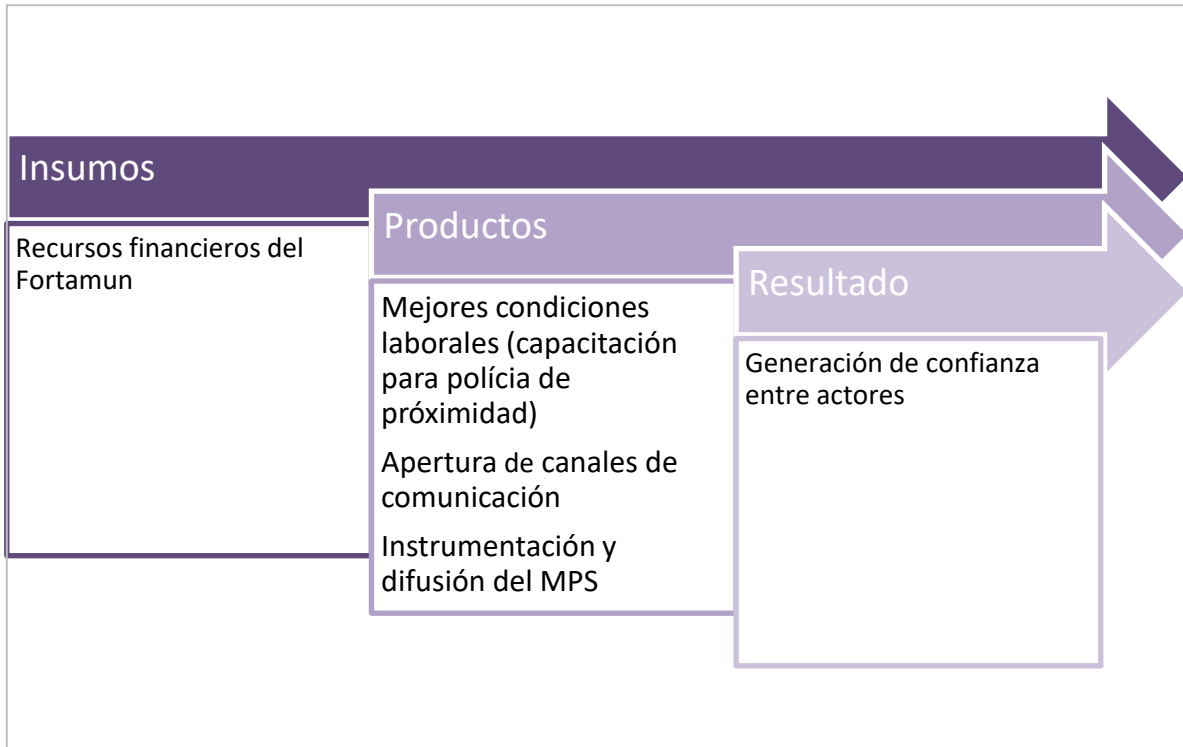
Insumos

Recursos financieros del Fortamun

Productos

Mejores condiciones laborales (capacitación para polícia de próximidad)

Apertura de canales de comunicación

Instrumentación y difusión del MPS

Resultado

Generación de confianza entre actores